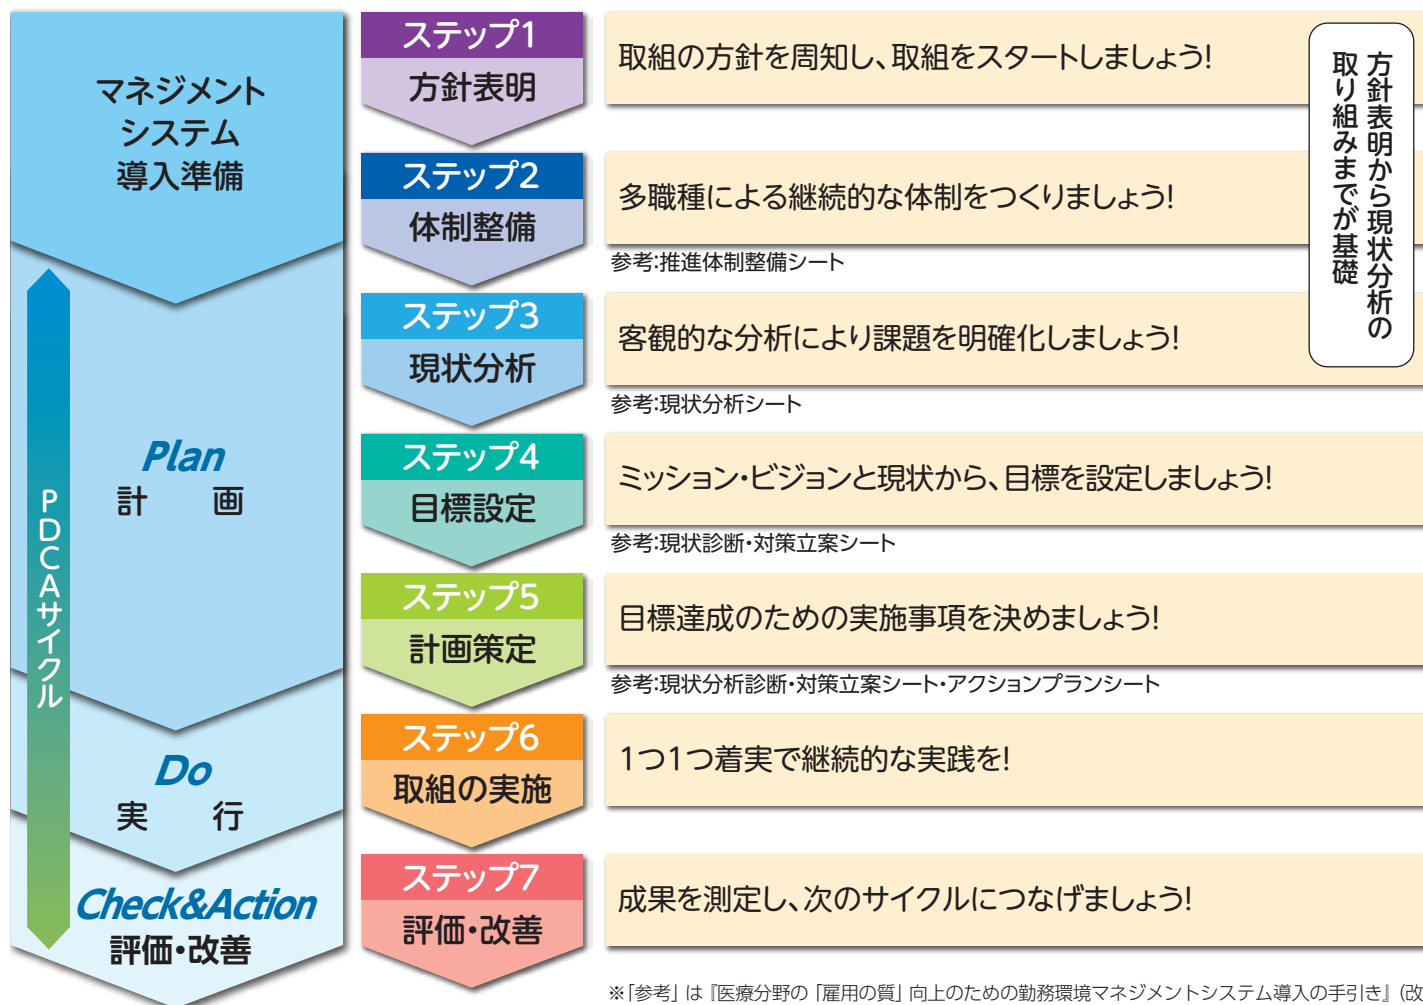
マネジメント
システム
導入準備

Plan
計　画

Do
実　行

Check&Action
評価・改善

PDCAサイクル

ステップ1
方針表明

取組の方針を周知し、取組をスタートしましょう!

ステップ2
体制整備

多職種による継続的な体制をつくりましょう!
参考:推進体制整備シート

ステップ3
現状分析

客観的な分析により課題を明確化しましょう!
参考:現状分析シート

方針表明から現状分析の取り組みまでが基礎

ステップ4
目標設定

ミッション・ビジョンと現状から、目標を設定しましょう!
参考:現状診断・対策立案シート

ステップ5
計画策定

目標達成のための実施事項を決めましょう!
参考:現状分析診断・対策立案シート・アクションプランシート

ステップ6
取組の実施

1つ1つ着実で継続的な実践を!

ステップ7
評価・改善

成果を測定し、次のサイクルにつなげましょう!

※「参考」は『医療分野の「雇用の質」向上のための勤務環境マネジメントシステム導入の手引き』(改